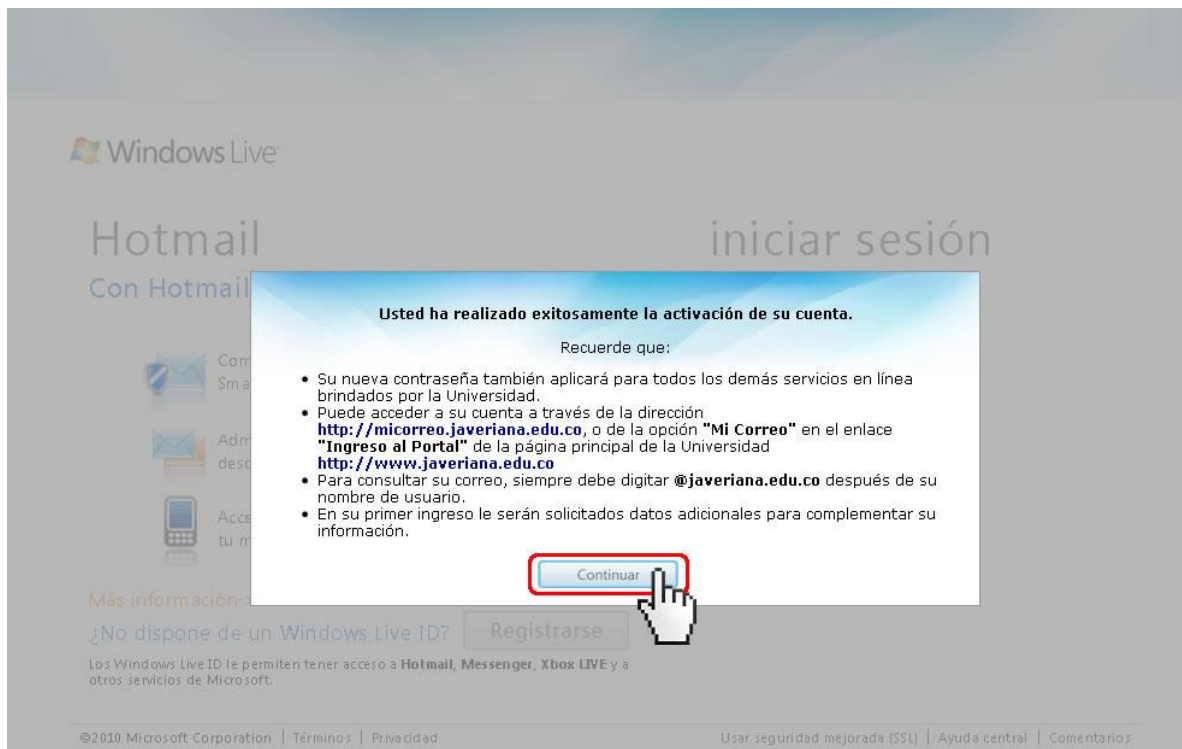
Windows Live

Hotmail

iniciar sesión

Con Hotmail

Com
Sma

Adm
desc

Acce
tu m

Usted ha realizado exitosamente la activación de su cuenta.

Recuerde que:

• Su nueva contraseña también aplicará para todos los demás servicios en línea brindados por la Universidad.
• Puede acceder a su cuenta a través de la dirección **http://micorreo.javeriana.edu.co**, o de la opción **"Mi Correo"** en el enlace **"Ingreso al Portal"** de la página principal de la Universidad **http://www.javeriana.edu.co**
• Para consultar su correo, siempre debe digitar **@javeriana.edu.co** después de su nombre de usuario.
• En su primer ingreso le serán solicitados datos adicionales para complementar su información.

Continuar

Más información >

¿No dispone de un Windows Live ID? Registrarse

Los Windows Live ID le permiten tener acceso a **Hotmail**, **Messenger**, **Xbox LIVE** y a otros servicios de Microsoft.

©2010 Microsoft Corporation | Términos | Privacidad

Usar seguridad mejorada (SSL) | Ayuda central | Comentarios